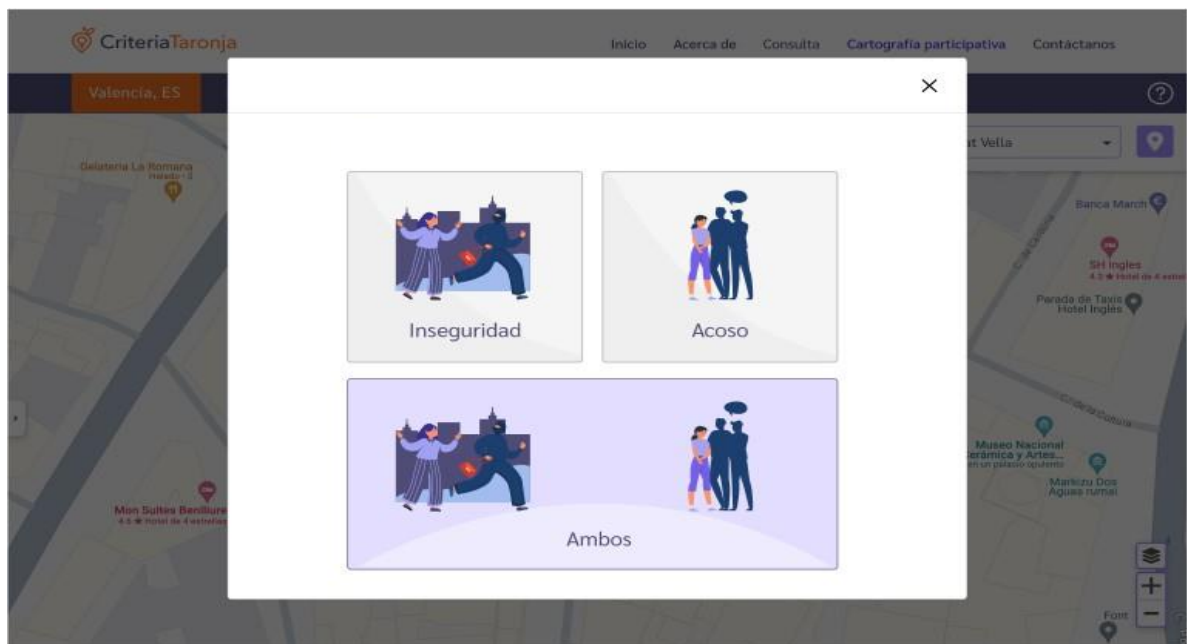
CriteriaTaronja

Inicio Acerca de Consulta Cartografía participativa Contáctanos

Valencia, ES

?

t Vella

Gelateria La Romana
Helado · $

Banca March

SH Ingles
4.3 ★ Hotel de 4 estrel

Parada de Taxis Hotel Inglés

Museo Nacional Cerámica y Artes...
en un palacio opulento

Mon Suites Benlliure
4.6 ★ Hotel de 4 estrellas

Marieta Dos Aguas rumat

Font

×

Inseguridad

Acoso

Ambos

+
−